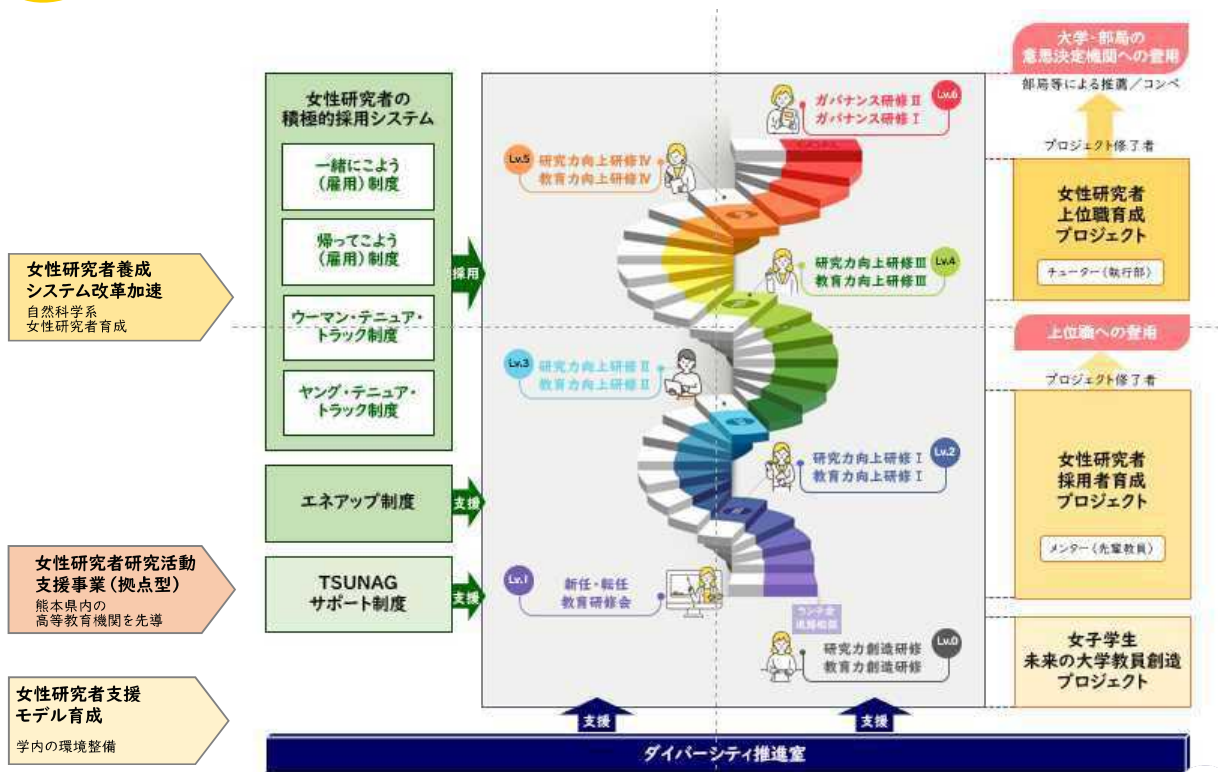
女性研究者養成
システム改革加速
自然科学系
女性研究者育成

女性研究者研究活動
支援事業（拠点型）
熊本県内の
高等教育機関を先導

女性研究者支援
モデル育成
学内の環境整備

女性研究者の
積極的採用システム

一緒にこよう
（雇用）制度

帰ってこよう
（雇用）制度

ウーマン・テニュア・
トラック制度

ヤング・テニュア・
トラック制度

採用

エネアップ制度

支援

TSUNAG
サポート制度

支援

Lv.6
ガバナンス研修Ⅱ
ガバナンス研修Ⅰ

Lv.5
研究力向上研修Ⅳ
教育力向上研修Ⅳ

Lv.4
研究力向上研修Ⅲ
教育力向上研修Ⅲ

Lv.3
研究力向上研修Ⅱ
教育力向上研修Ⅱ

Lv.2
研究力向上研修Ⅰ
教育力向上研修Ⅰ

Lv.1
新任・転任
教育研修会

ランチ会
情報交換

Lv.0
研究力創造研修
教育力創造研修

大学・部局の
意思決定機関への登用

部局等による推薦／コンペ

プロジェクト修了者

女性研究者
上位職育成
プロジェクト

チューター（執行部）

上位職への登用

プロジェクト修了者

女性研究者
採用者育成
プロジェクト

メンター（先輩教員）

女子学生
未来の大学教員創造
プロジェクト

支援

支援

ダイバーシティ推進室